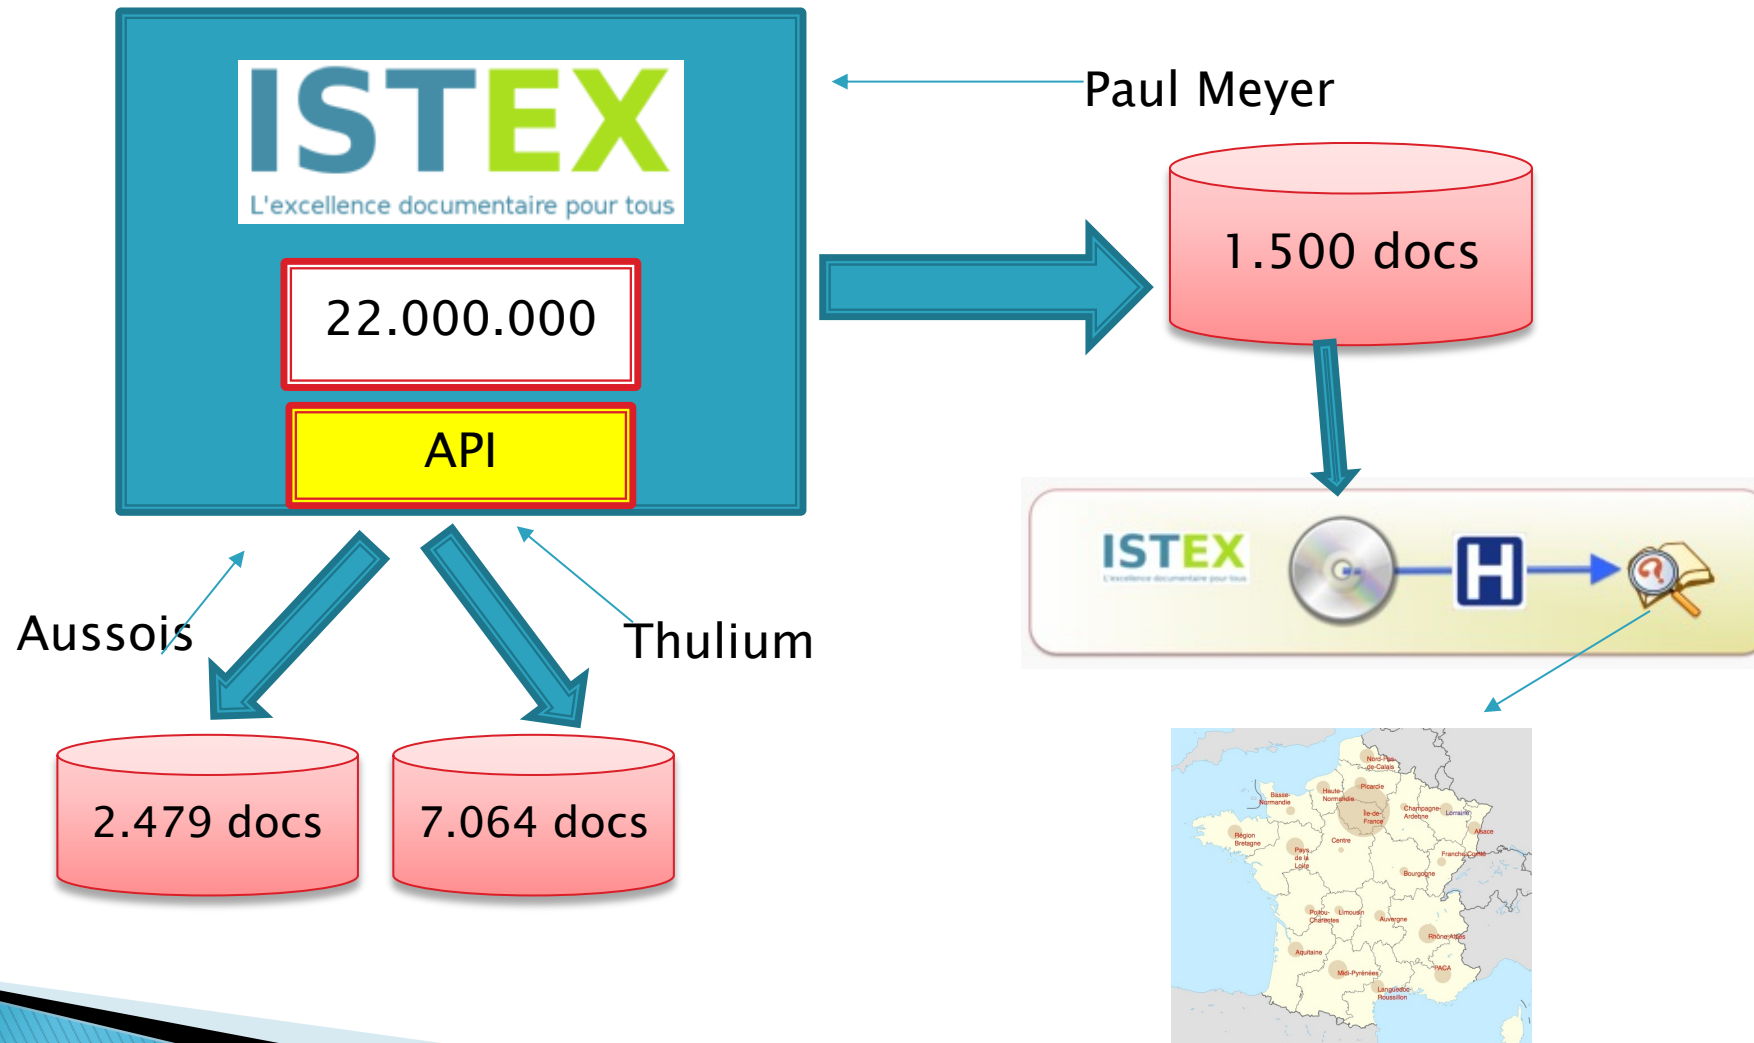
ISTEX
L'excellence documentaire pour tous

22.000.000

API

Paul Meyer

1.500 docs

ISTEX
L'excellence documentaire pour tous

H

Aussois

Thulium

2.479 docs

7.064 docs

Nord-Pas-de-Calais
Picardie
Haute-Normandie
Basse-Normandie
Île-de-France
Champagne-Ardenne
Lorraine
Alsace
Région Bretagne
Pays de la Loire
Centre
Franche-Comté
Bourgogne
Poitou-Charentes
Limousin
Auvergne
Rhône-Alpes
Aquitaine
Midi-Pyrénées
PACA
Languedoc-Roussillon